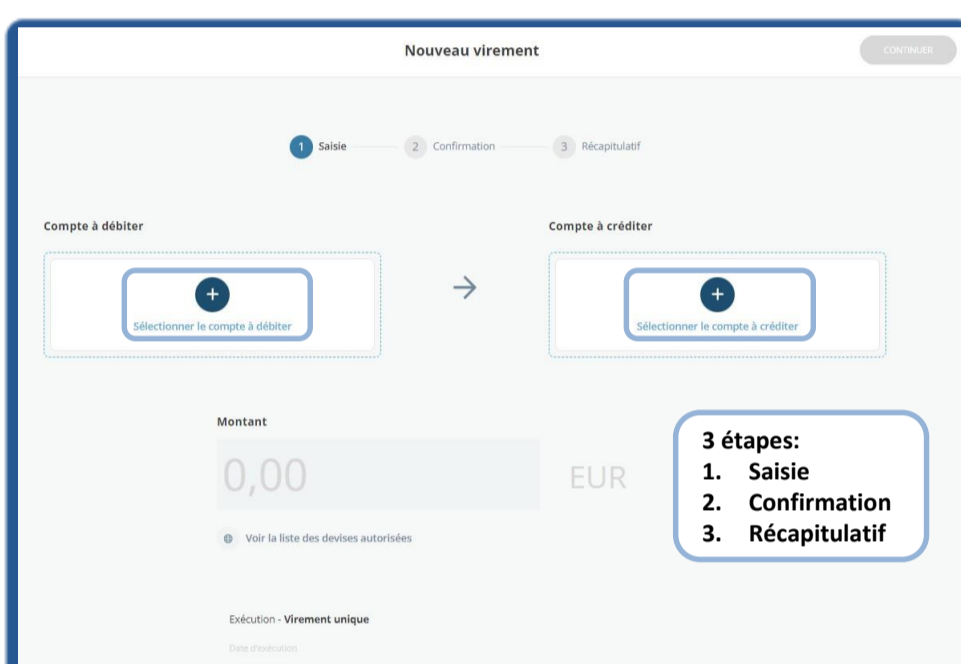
Nouveau virement

CONTINUER

1 Saisie 2 Confirmation 3 Récapitulatif

Compte à débiter

+
Sélectionner le compte à débiter

Compte à créditer

+
Sélectionner le compte à créditer

Montant

0,00 EUR

Voir la liste des devises autorisées

3 étapes:
1. Saisie
2. Confirmation
3. Récapitulatif

Exécution - Virement unique

Date d'exécution